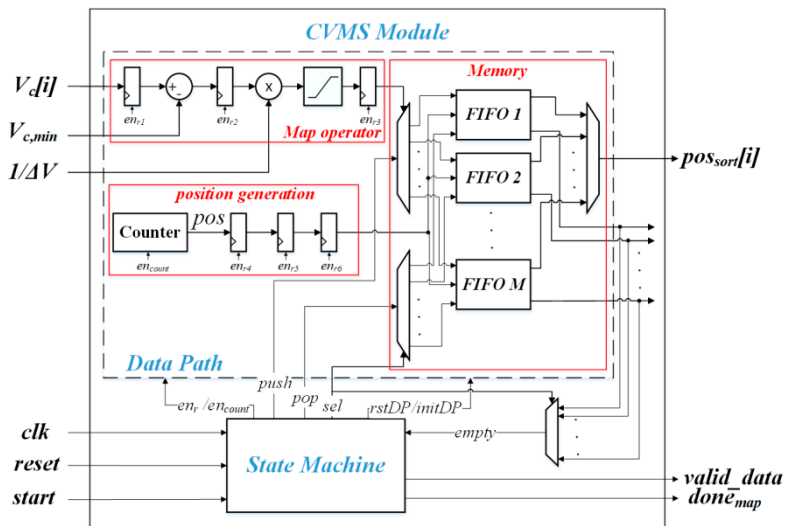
CVMS Module

$V_c[i]$

$V_{c,min}$

$1/\Delta V$

+

-

x

$en_{r1}$

$en_{r2}$

$en_{r3}$

Map operator

Memory

FIFO 1

FIFO 2

FIFO M

$pos_{sort}[i]$

position generation

Counter

pos

$en_{count}$

$en_{r4}$

$en_{r5}$

$en_{r6}$

Data Path

push

pop

sel

$en_r$ / $en_{count}$

rstDP/initDP

empty

clk

reset

start

State Machine

valid_data

$done_{map}$